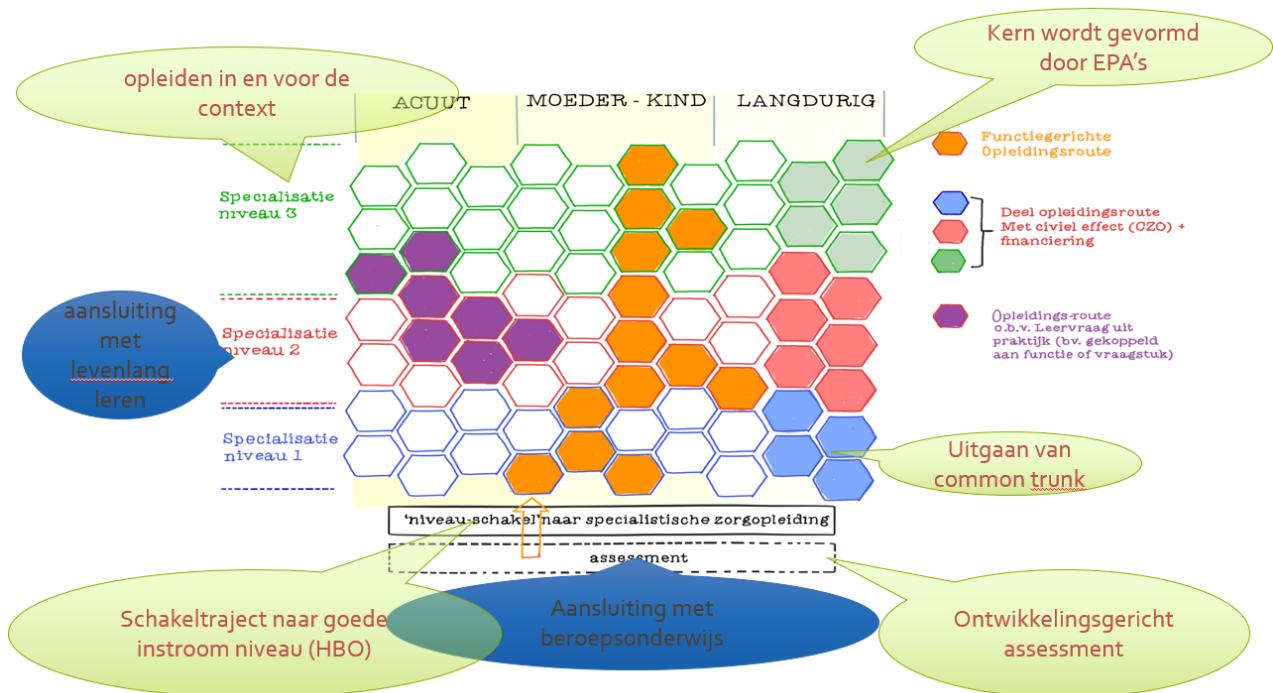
Kern wordt gevormd door EPA's

opleiden in en voor de context

ACUUT | MOEDER - KIND | LANGDURIG

Functiegerichte Opleidingsroute

Deel opleidingsroute Met civiel effect (CZO) + financiering

Opleidings-route o.b.v. Leervraag uit praktijk (bv. gekoppeld aan functie of vraagstuk)

Specialisatie niveau 3

aansluiting met levenlang leren

Specialisatie niveau 2

Specialisatie niveau 1

Uitgaan van common trunk

'niveau-schakel' naar specialistische zorgopleiding

assessment

Schakeltraject naar goede instroom niveau (HBO)

Aansluiting met beroepsonderwijs

Ontwikkelingsgericht assessment